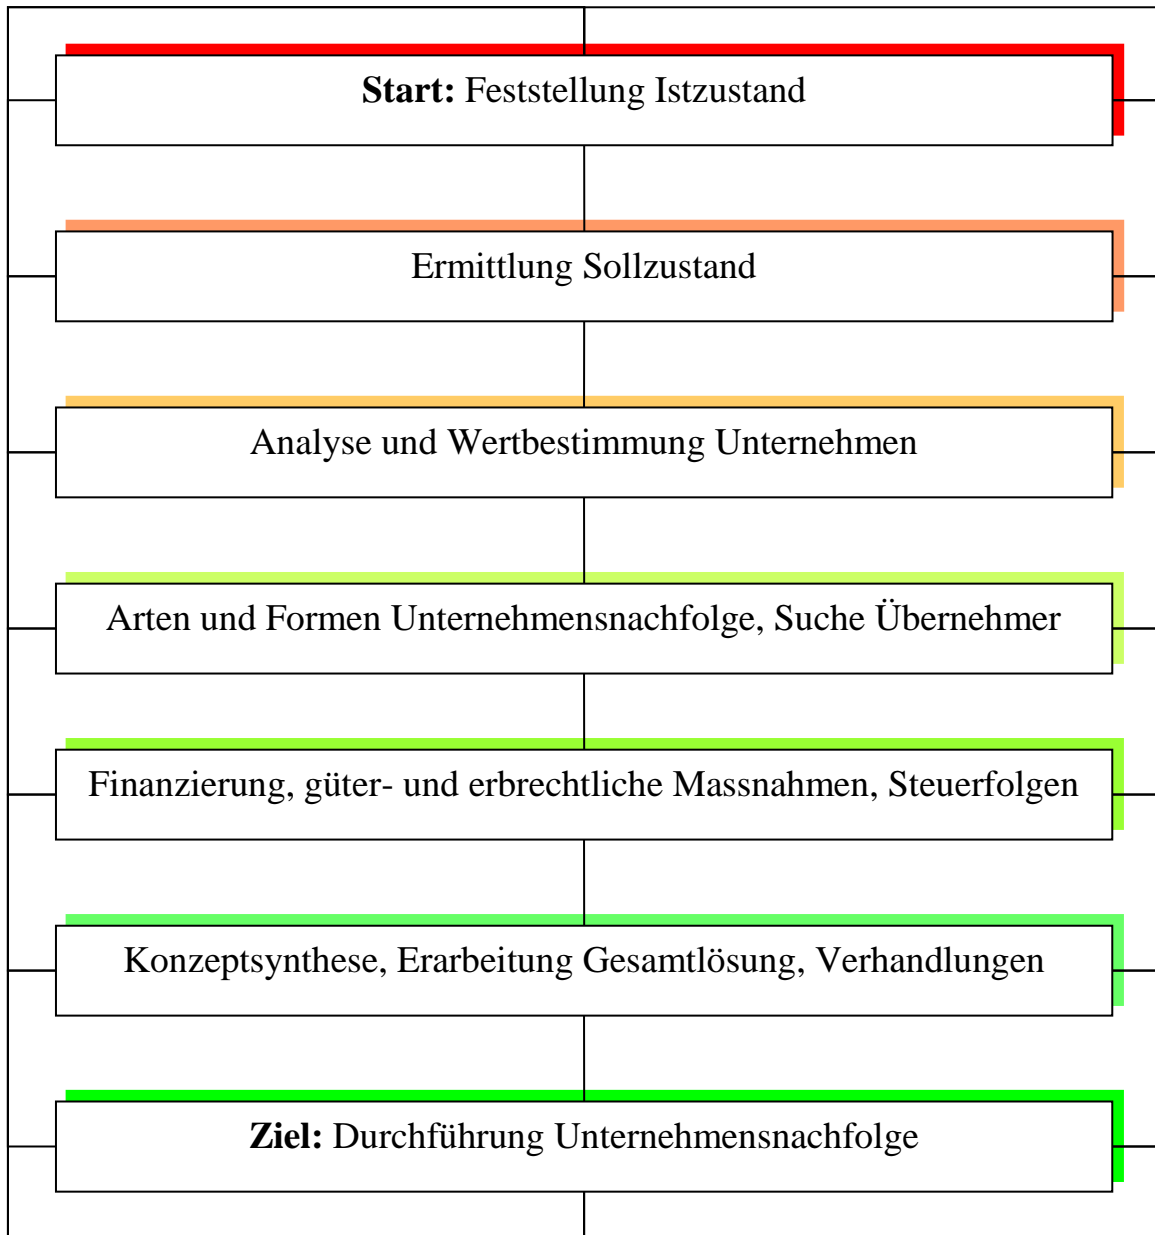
**Start:** Feststellung Istzustand

Ermittlung Sollzustand

Analyse und Wertbestimmung Unternehmen

Arten und Formen Unternehmensnachfolge, Suche Übernehmer

Finanzierung, güter- und erbrechtliche Massnahmen, Steuerfolgen

Konzeptsynthese, Erarbeitung Gesamtlösung, Verhandlungen

**Ziel:** Durchführung Unternehmensnachfolge